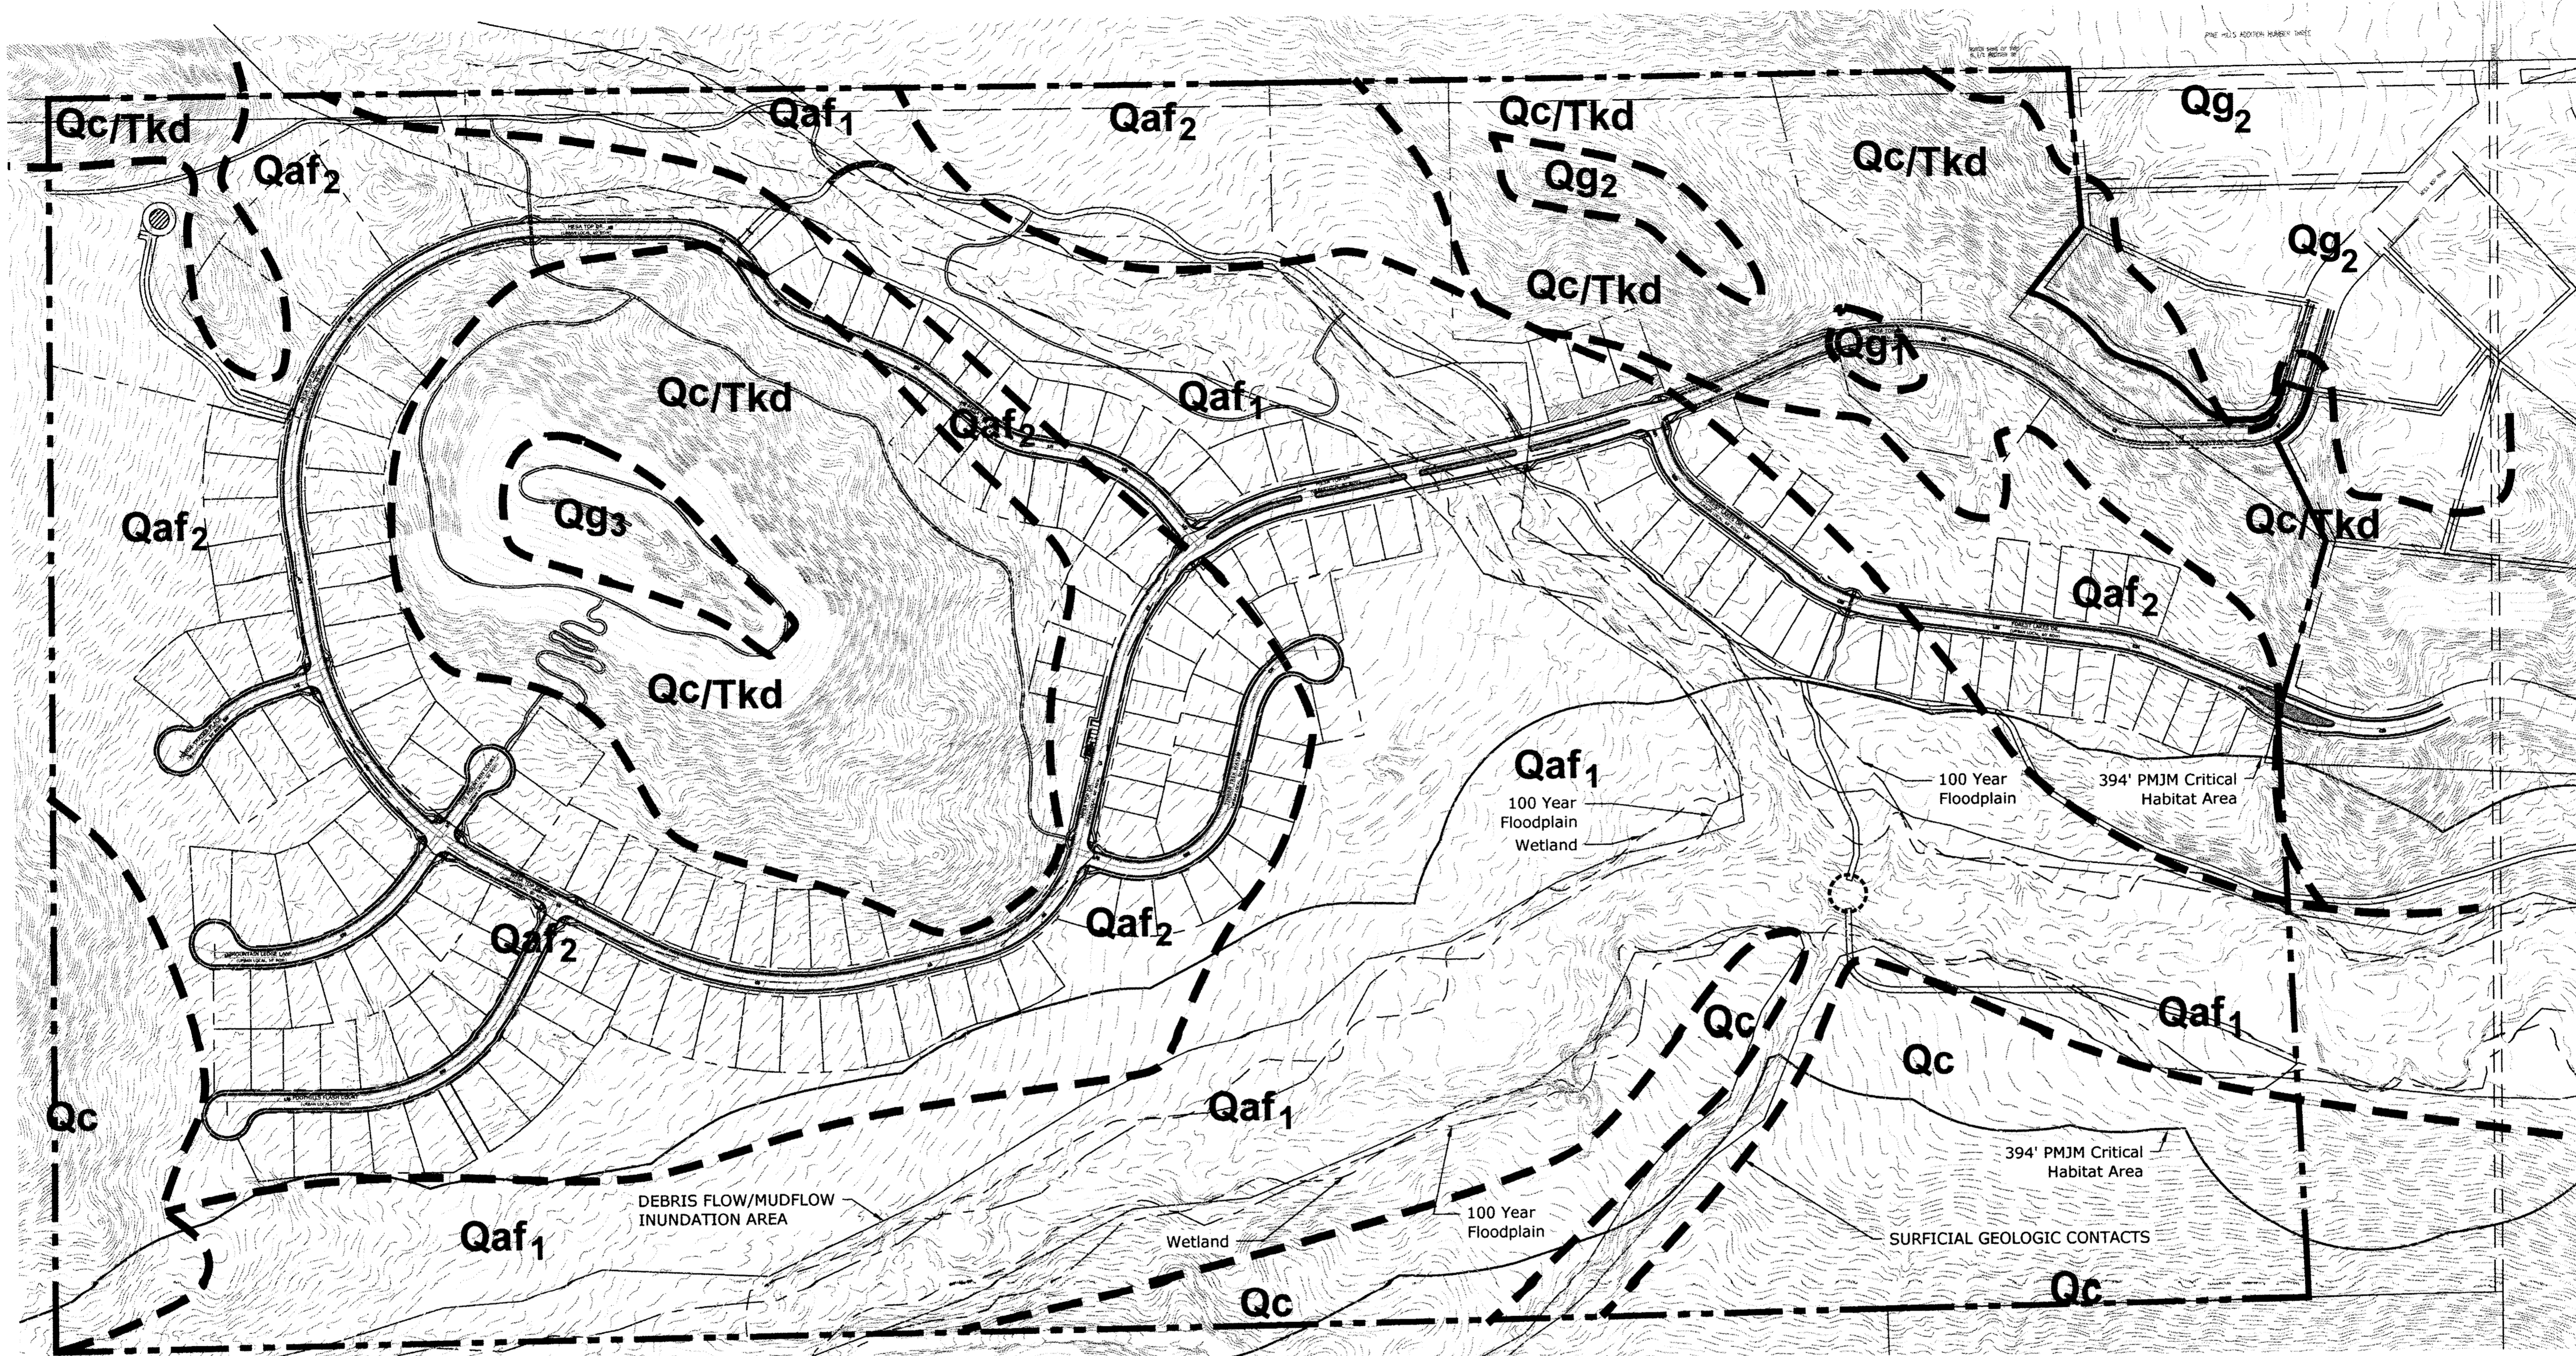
Qc/Tkd

Qaf$_1$

Qaf$_2$

Qc/Tkd

Qg$_2$

Qaf$_2$

Qg$_2$

Qc/Tkd

Qg$_2$

Qc/Tkd

Qg$_1$

Qc/Tkd

Qaf$_1$

Qaf$_2$

Qg$_3$

Qaf$_2$

Qc/Tkd

Qaf$_2$

Qc/Tkd

Qaf$_1$

100 Year Floodplain

Wetland

100 Year Floodplain

394' PMJM Critical Habitat Area

Qaf$_2$

Qaf$_2$

Qc

Qaf$_1$

Qc

Qc

Qaf$_1$

394' PMJM Critical Habitat Area

DEBRIS FLOW/MUDFLOW INUNDATION AREA

Qaf$_1$

Wetland

100 Year Floodplain

SURFICIAL GEOLOGIC CONTACTS

Qc

Qc